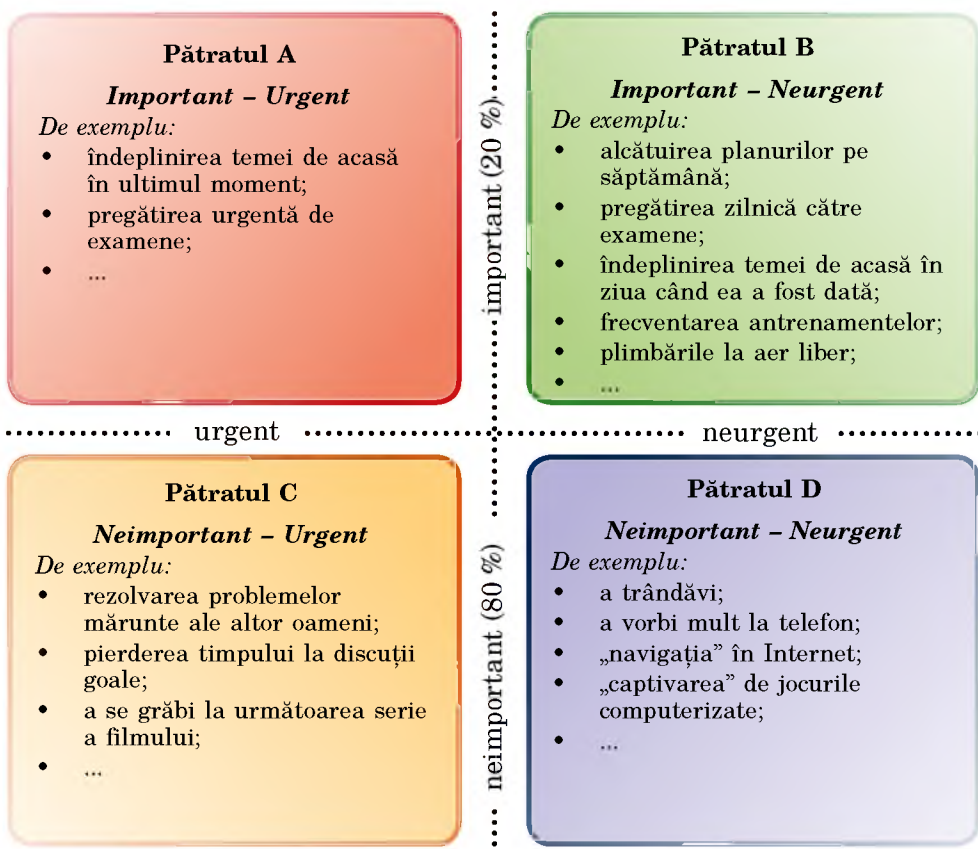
Pătratul A

*Important – Urgent*

*De exemplu:*

- îndeplinirea temei de acasă în ultimul moment;
- pregătirea urgentă de examene;
- ...

Pătratul B

*Important – Neurgent*

*De exemplu:*

- alcătuirea planurilor pe săptămână;
- pregătirea zilnică către examene;
- îndeplinirea temei de acasă în ziua când ea a fost dată;
- frecventarea antrenamentelor;
- plimbările la aer liber;
- ...

important (20 %)

urgent

neurgent

Pătratul C

*Neimportant – Urgent*

*De exemplu:*

- rezolvarea problemelor mărunte ale altor oameni;
- pierderea timpului la discuții goale;
- a se grăbi la următoarea serie a filmului;
- ...

neimportant (80 %)

Pătratul D

*Neimportant – Neurgent*

*De exemplu:*

- a trândăvi;
- a vorbi mult la telefon;
- „navigația" în Internet;
- „captivarea" de jocurile computerizate;
- ...